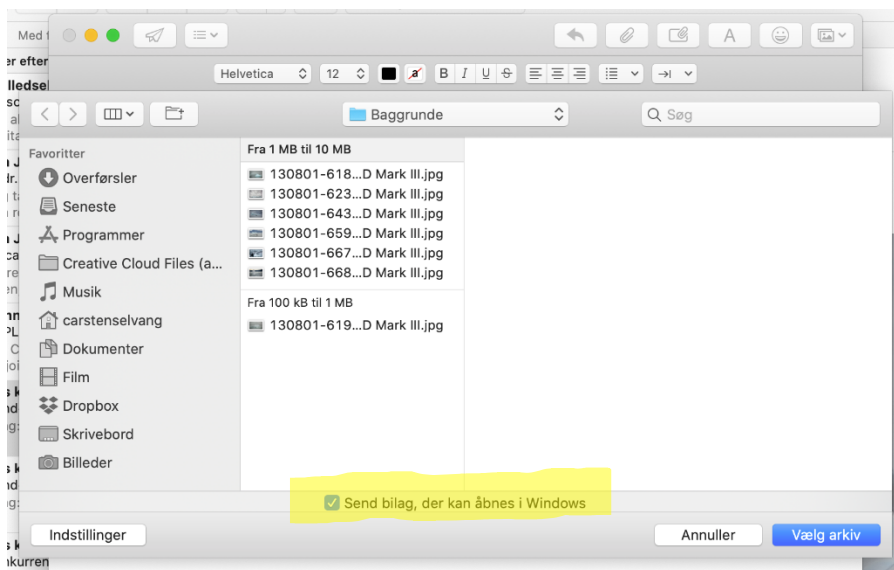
Med f
er efter
lledsel

Helvetica 12 A B I U S

Baggrunde
Søg

Favoritter
Overførsler
Seneste
Programmer
Creative Cloud Files (a...
Musik
carstenselvang
Dokumenter
Film
Dropbox
Skrivebord
Billeder

Fra 1 MB til 10 MB
130801-618...D Mark III.jpg
130801-623...D Mark III.jpg
130801-643...D Mark III.jpg
130801-659...D Mark III.jpg
130801-667...D Mark III.jpg
130801-668...D Mark III.jpg

Fra 100 kB til 1 MB
130801-619...D Mark III.jpg

Send bilag, der kan åbnes i Windows

Indstillinger
Annuller
Vælg arkiv

nkurren